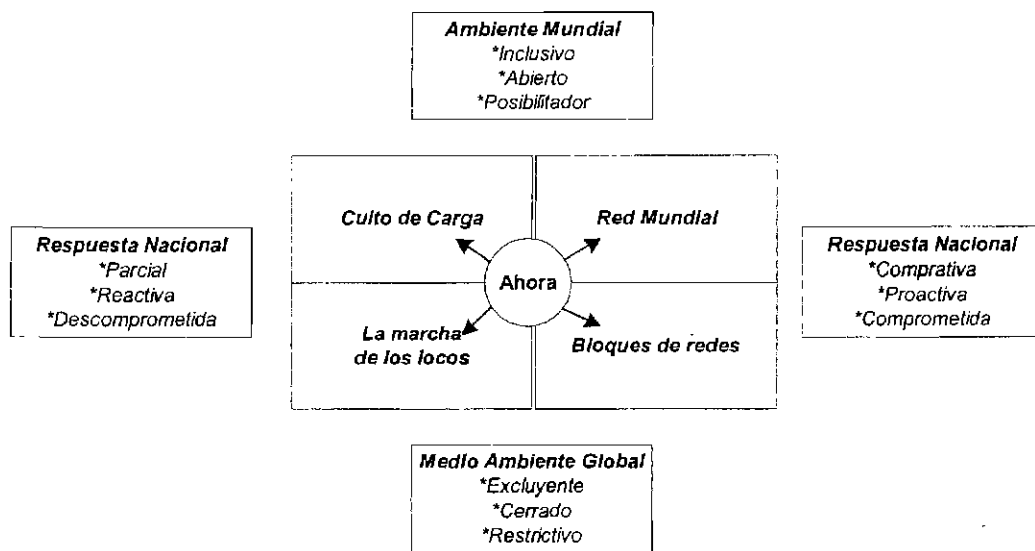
Ambiente Mundial
*Inclusivo
*Abierto
*Posibilitador

Culto de Carga

Red Mundial

Respuesta Nacional
*Parcial
*Reactiva
*Descomprometida

Ahora

Respuesta Nacional
*Comprativa
*Proactiva
*Comprometida

La marcha de los locos

Bloques de redes

Medio Ambiente Global
*Excluyente
*Cerrado
*Restrictivo